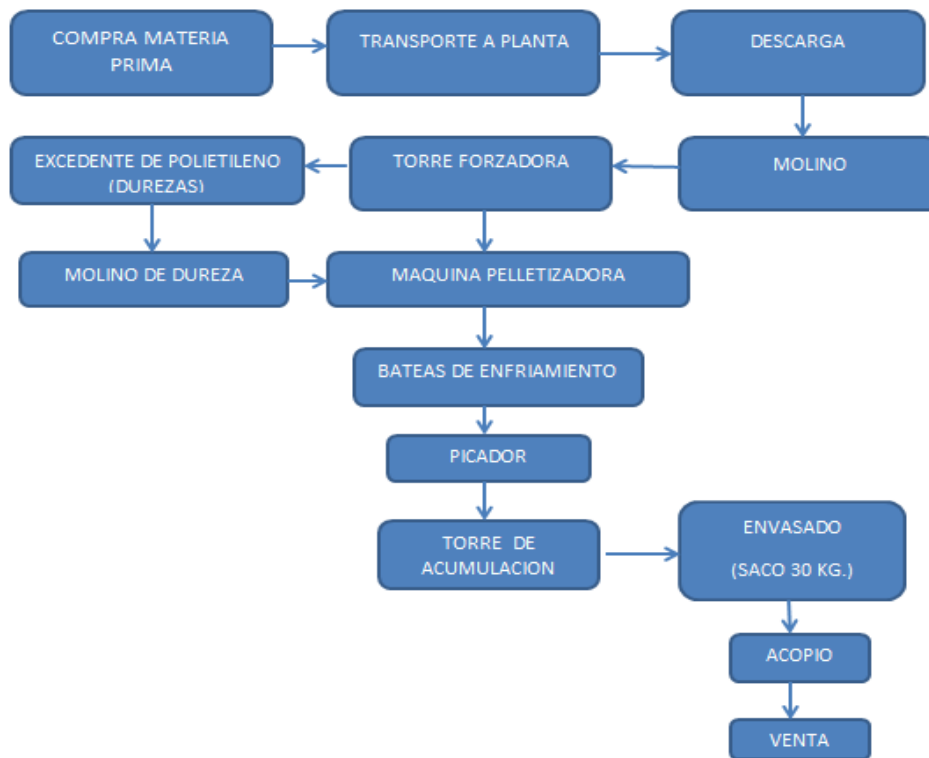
COMPRA MATERIA PRIMA

TRANSPORTE A PLANTA

DESCARGA

MOLINO

TORRE FORZADORA

EXCEDENTE DE POLIETILENO (DUREZAS)

MOLINO DE DUREZA

MAQUINA PELLETIZADORA

BATEAS DE ENFRIAMIENTO

PICADOR

TORRE DE ACUMULACION

ENVASADO

(SACO 30 KG.)

ACOPIO

VENTA